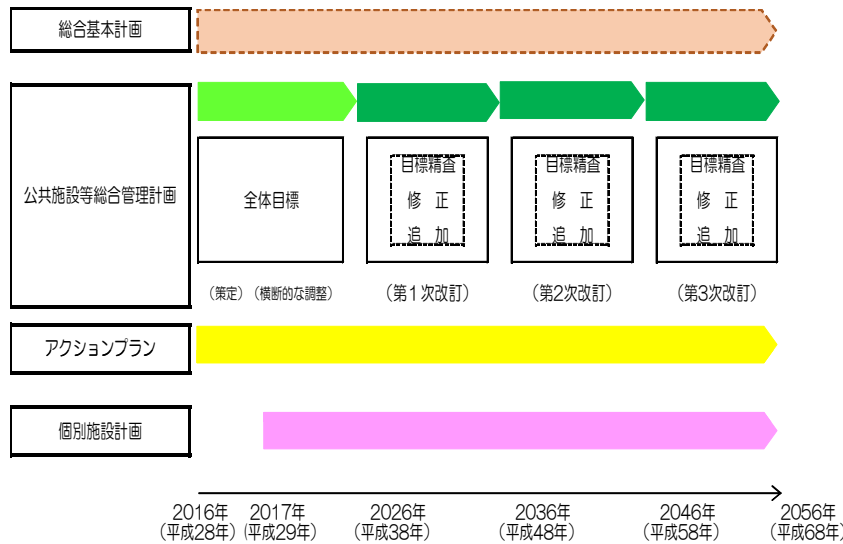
総合基本計画

公共施設等総合管理計画

全体目標

目標精査
修 正
追 加

目標精査
修 正
追 加

目標精査
修 正
追 加

（策定）（横断的な調整）

（第１次改訂）

（第2次改訂）

（第3次改訂）

アクションプラン

個別施設計画

2016年
（平成28年）

2017年
（平成29年）

2026年
（平成38年）

2036年
（平成48年）

2046年
（平成58年）

2056年
（平成68年）